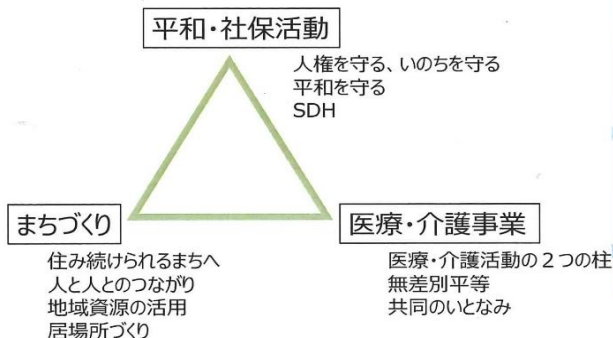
平和・社保活動

人権を守る、いのちを守る
平和を守る
SDH

まちづくり

住み続けられるまちへ
人と人とのつながり
地域資源の活用
居場所づくり

医療・介護事業

医療・介護活動の２つの柱
無差別平等
共同のいとなみ